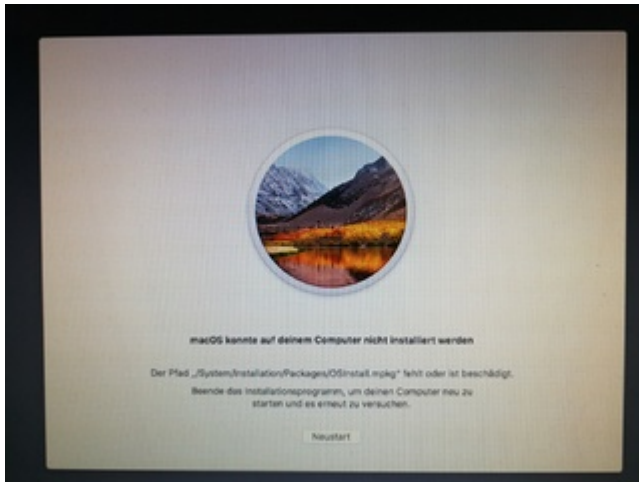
macOS konnte auf deinem Computer nicht installiert werden

Der Pfad „/System/Installation/Packages/OSInstall.mpkg“ fehlt oder ist beschädigt.

Beende das Installationsprogramm, um deinen Computer neu zu starten und es erneut zu versuchen.

Neustart